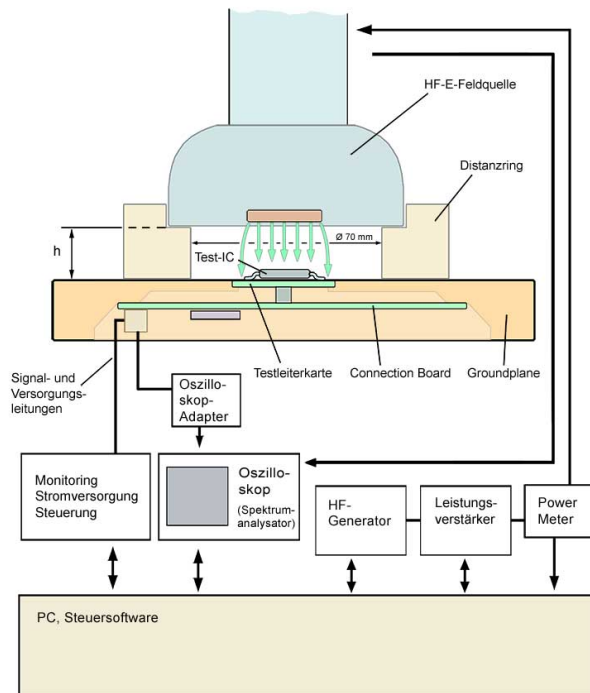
HF-E-Feldquelle

Distanzring

h

Ø 70 mm

Test-IC

Testleiterkarte

Connection Board

Groundplane

Signal- und Versorgungsleitungen

Oszilloskop-Adapter

Monitoring Stromversorgung Steuerung

Oszilloskop (Spektrumanalysator)

HF-Generator

Leistungsverstärker

Power Meter

PC, Steuersoftware